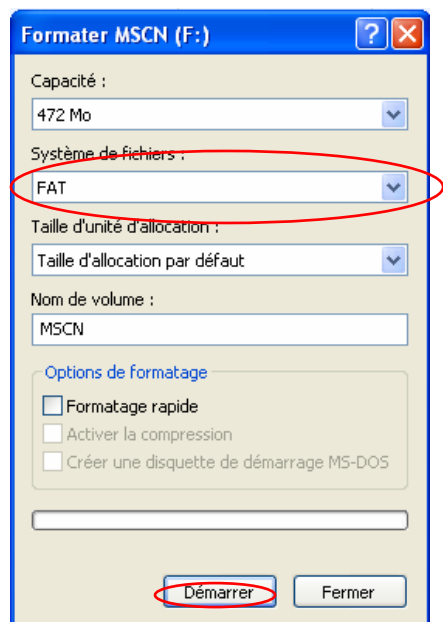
Formater MSCN (F:)

?

Capacité :

472 Mo

Système de fichiers :

FAT

Taille d'unité d'allocation :

Taille d'allocation par défaut

Nom de volume :

MSCN

Options de formatage

Formatage rapide

Activer la compression

Créer une disquette de démarrage MS-DOS

Démarrer

Fermer